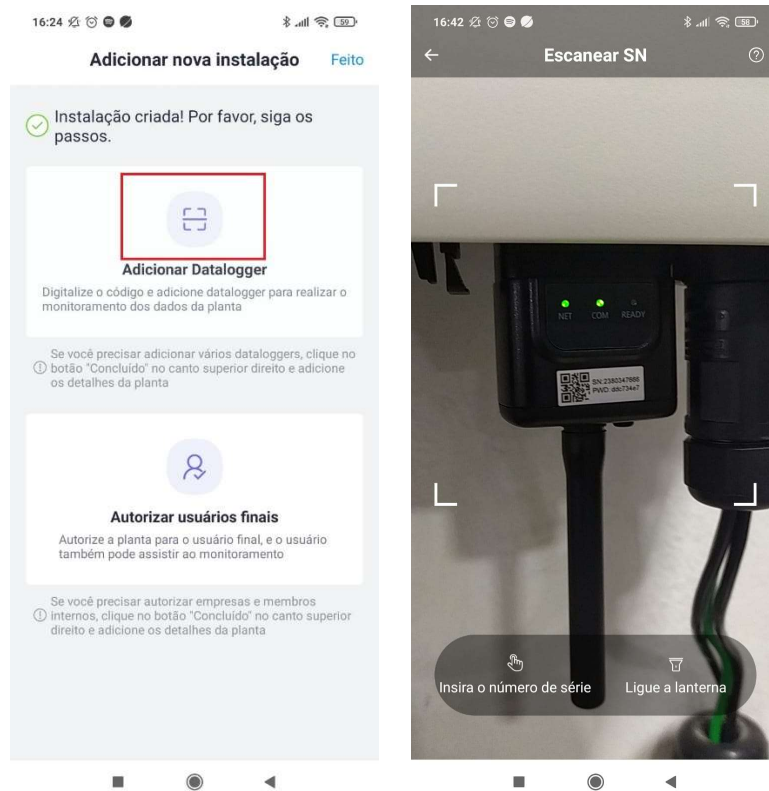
16:24

Adicionar nova instalação Feito

Instalação criada! Por favor, siga os passos.

Adicionar Datalogger

Digitalize o código e adicione datalogger para realizar o monitoramento dos dados da planta

Se você precisar adicionar vários dataloggers, clique no botão "Concluído" no canto superior direito e adicione os detalhes da planta

Autorizar usuários finais

Autorize a planta para o usuário final, e o usuário também pode assistir ao monitoramento

Se você precisar autorizar empresas e membros internos, clique no botão "Concluído" no canto superior direito e adicione os detalhes da planta

16:42

Escanear SN

NET COM READY

SN: 2380347866
PWD: ddc734e7

Insira o número de série

Ligue a lanterna